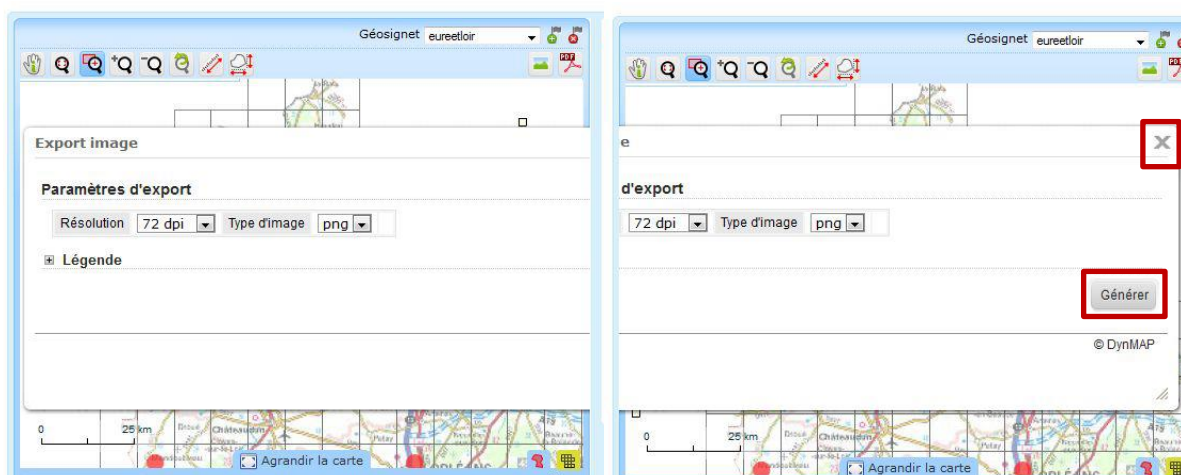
Géosignet eureetloir

Export image

Paramètres d'export

Résolution 72 dpi Type d'image png

⊞ Légende

0 25 km

Châteaudun

Agrandir la carte

Géosignet eureetloir

e

d'export

72 dpi Type d'image png

Générer

© DynMAP

0 25 km

Châteaudun

Agrandir la carte